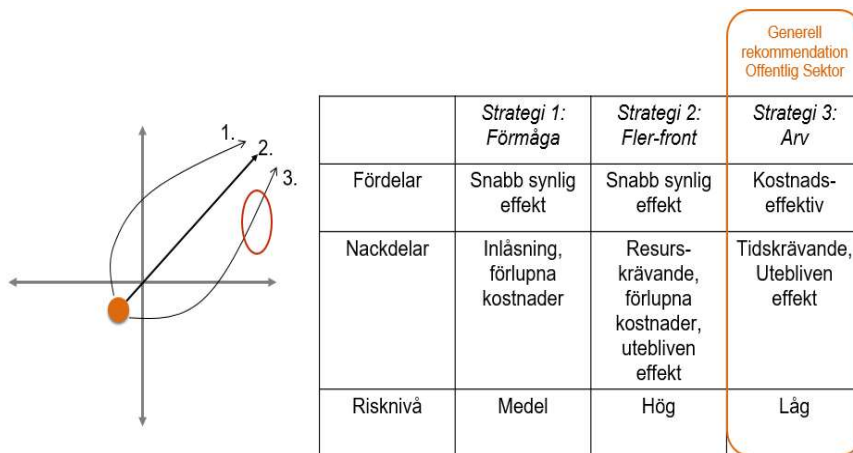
1.
2.
3.

Generell rekommendation Offentlig Sektor

| | *Strategi 1: Förmåga* | *Strategi 2: Fler-front* | *Strategi 3: Arv* |
|---|---|---|---|
| Fördelar | Snabb synlig effekt | Snabb synlig effekt | Kostnadseffektiv |
| Nackdelar | Inlåsning, förlupna kostnader | Resurskrävande, förlupna kostnader, utebliven effekt | Tidskrävande, Utebliven effekt |
| Risknivå | Medel | Hög | Låg |